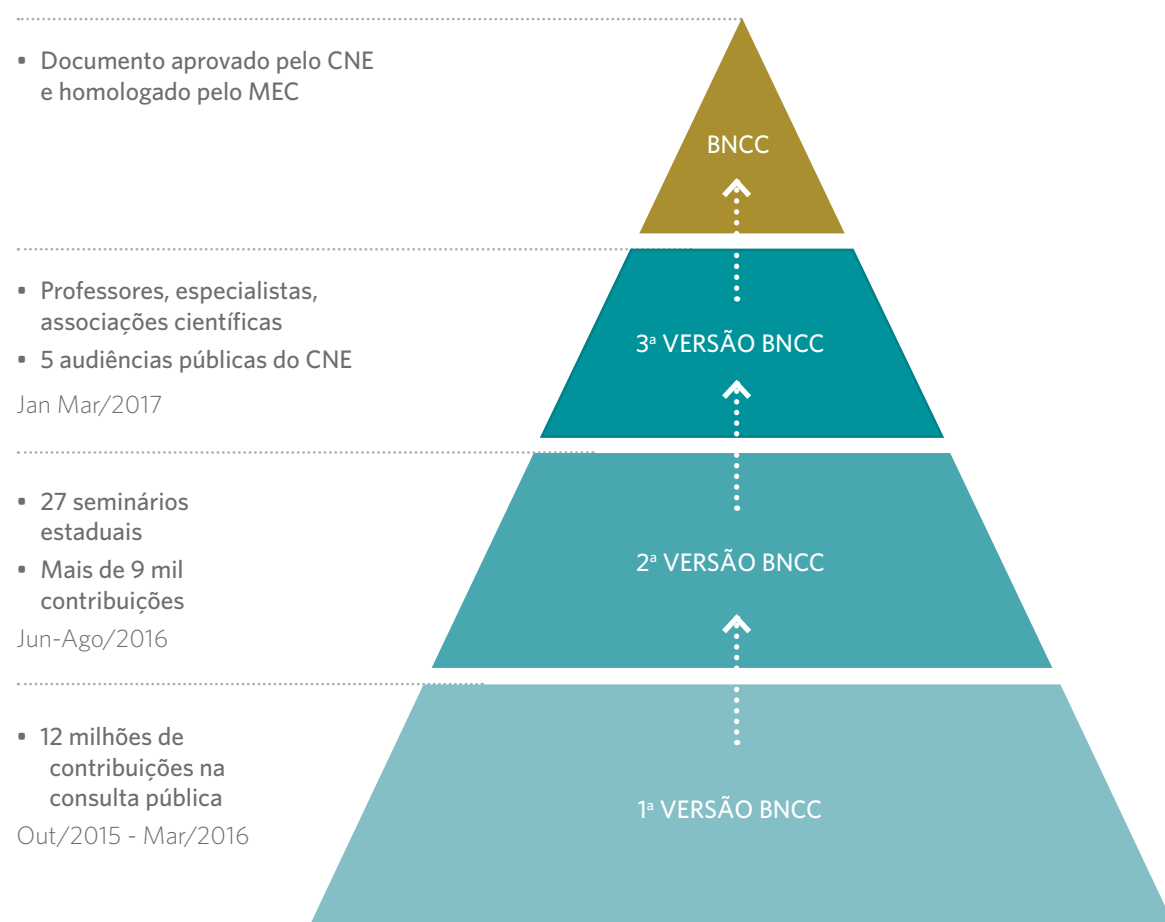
• Documento aprovado pelo CNE e homologado pelo MEC

BNCC

• Professores, especialistas, associações científicas
• 5 audiências públicas do CNE

Jan Mar/2017

3ª VERSÃO BNCC

• 27 seminários estaduais
• Mais de 9 mil contribuições

Jun-Ago/2016

2ª VERSÃO BNCC

• 12 milhões de contribuições na consulta pública

Out/2015 - Mar/2016

1ª VERSÃO BNCC